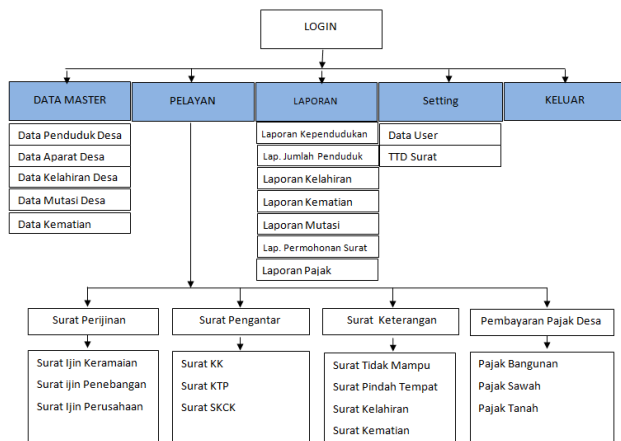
LOGIN

DATA MASTER

Data Penduduk Desa
Data Aparat Desa
Data Kelahiran Desa
Data Mutasi Desa
Data Kematian

PELAYAN

LAPORAN

Laporan Kependudukan
Lap. Jumlah Penduduk
Laporan Kelahiran
Laporan Kematian
Laporan Mutasi
Lap. Permohonan Surat
Laporan Pajak

Setting

Data User
TTD Surat

KELUAR

Surat Perijinan

Surat Ijin Keramaian
Surat ijin Penebangan
Surat Ijin Perusahaan

Surat Pengantar

Surat KK
Surat KTP
Surat SKCK

Surat Keterangan

Surat Tidak Mampu
Surat Pindah Tempat
Surat Kelahiran
Surat Kematian

Pembayaran Pajak Desa

Pajak Bangunan
Pajak Sawah
Pajak Tanah